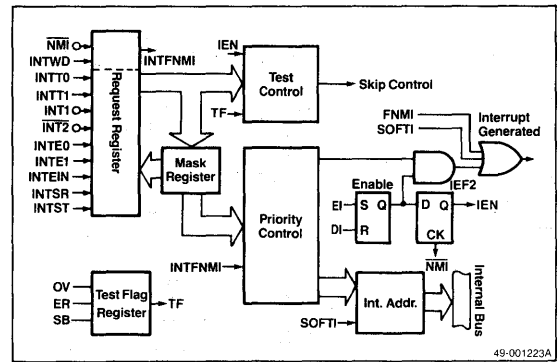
$\overline{NMI}$
INTWD
INTT0
INTT1
INT1
$\overline{INT2}$
INTE0
INTE1
INTEIN
INTSR
INTST
Request Register
INTFNMI
IEN
Test Control
TF
Skip Control
FNMI
SOFTI
Interrupt Generated
Mask Register
Priority Control
Enable
EI
S
Q
DI
R
IEF2
D
Q
IEN
CK
$\overline{NMI}$
INTFNMI
OV
ER
SB
Test Flag Register
TF
SOFTI
Int. Addr.
Internal Bus
49-001223A